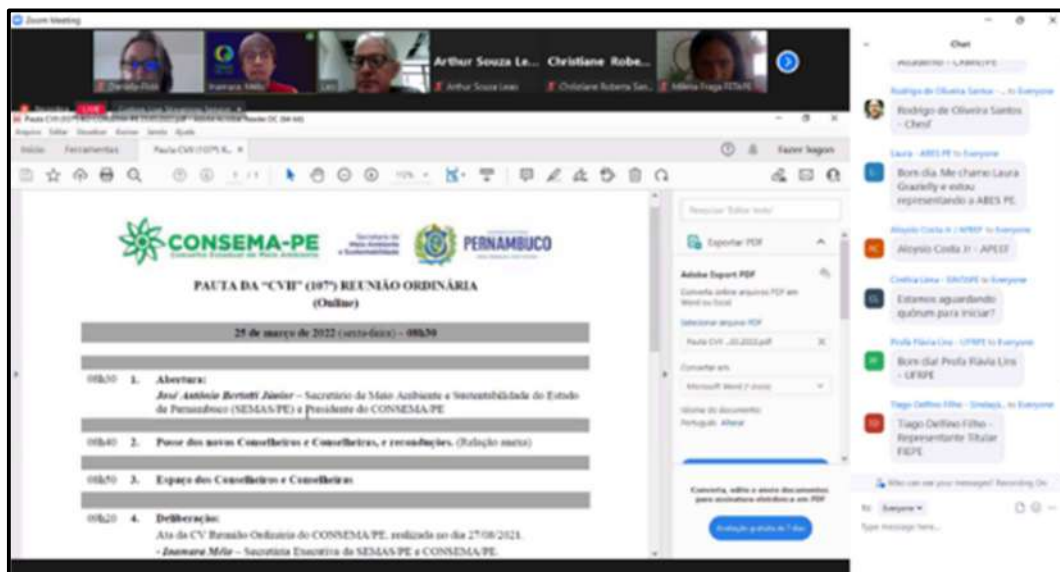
Zoom Meeting

Arthur Souza Le... Christiane Robe...

Arthur Souza Leao    Christiane Roberta San...    Milena Fraga FETAPE

Início    Ferramentas    Pauta CVII (107ª) R... ×

Fazer logon

CONSEMA-PE
Conselho Estadual de Meio Ambiente

PERNAMBUCO

PAUTA DA "CVII" (107ª) REUNIÃO ORDINÁRIA
(Online)

25 de março de 2022 (sexta-feira) – 08h30

08h30  1.  Abertura:
José Antônio Bertotti Júnior – Secretário de Meio Ambiente e Sustentabilidade do Estado de Pernambuco (SEMAS/PE) e Presidente do CONSEMA/PE

08h40  2.  Posse dos novos Conselheiros e Conselheiras, e reconduções. (Relação anexa)

08h50  3.  Espaço dos Conselheiros e Conselheiras

09h20  4.  Deliberação:
Ata da CV Reunião Ordinária do CONSEMA/PE, realizada no dia 27/08/2021.
- Inamara Mélo – Secretária Executiva da SEMAS/PE e CONSEMA/PE

Exportar PDF

Adobe Export PDF

Selecionar arquivo PDF

Converter em

Microsoft Word (*.docx)

Idioma do documento:
Português  Alterar

Converta, edite e assine documentos para assinatura eletrônica em PDF

Avaliação gratuita de 7 dias

Chat

Rodrigo de Oliveira Santos - Chesf

Laura - ABES PE to Everyone
Bom dia Me chamo Laura Grazielly e estou representando a ABES PE.

Aloysio Costa Jr - APEEF

Cinthia Lima - SINTAPE to Everyone
Estamos aguardando quórum para iniciar?

Profa Flávia Lins - UFRPE to Everyone
Bom dia! Profa Flávia Lins - UFRPE

Tiago Delfino Filho - Sindaçú... to Everyone
Tiago Delfino Filho - Representante Titular FIEPE

Who can see your messages? Recording On

To: Everyone

Type message here...